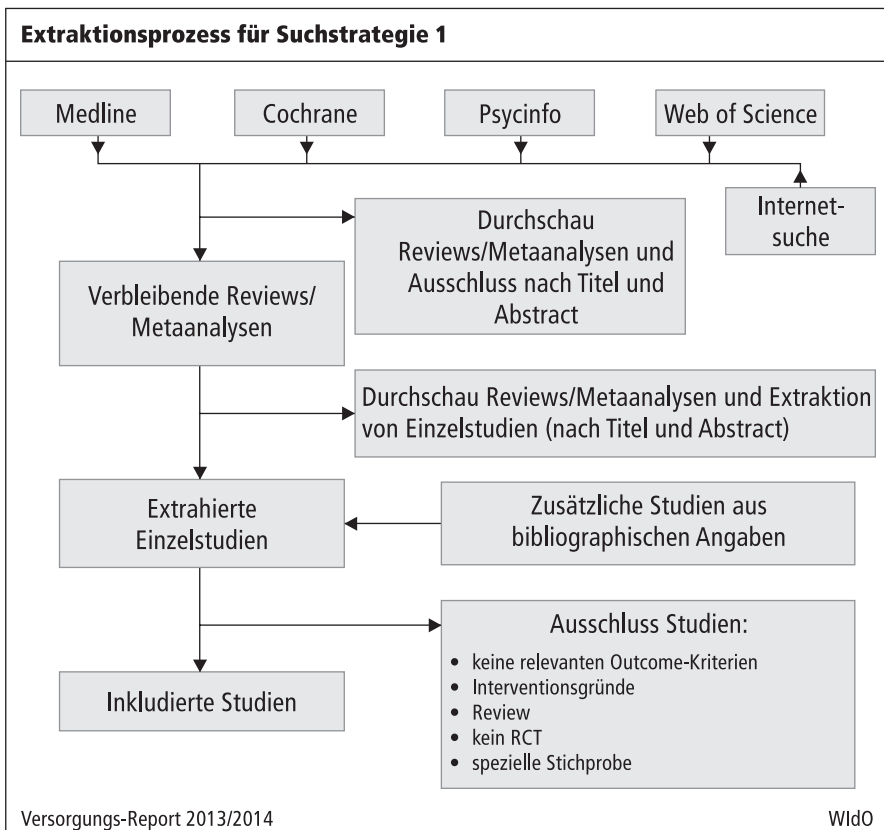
Extraktionsprozess für Suchstrategie 1

Medline

Cochrane

Psycinfo

Web of Science

Internetsuche

Durchschau Reviews/Metaanalysen und Ausschluss nach Titel und Abstract

Verbleibende Reviews/ Metaanalysen

Durchschau Reviews/Metaanalysen und Extraktion von Einzelstudien (nach Titel und Abstract)

Extrahierte Einzelstudien

Zusätzliche Studien aus bibliographischen Angaben

Ausschluss Studien:

- keine relevanten Outcome-Kriterien
- Interventionsgründe
- Review
- kein RCT
- spezielle Stichprobe

Inkludierte Studien

Versorgungs-Report 2013/2014

WIdO